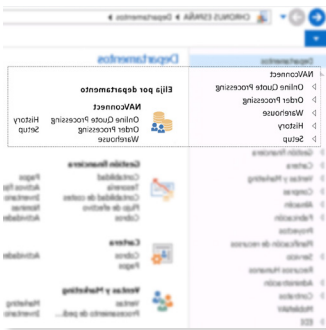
CRONUS ESPAÑA ▸ Departamentos ▸

Departamentos

Departamentos

NAVConnect
Online Quote Processing
Order Processing
Warehouse
History
Setup

Elija por departamento

NAVConnect
Online Quote Processing
Order Processing
Warehouse
History
Setup

Gestión financiera
Contabilidad
Tesorería
Contabilidad de costes
Flujo efectivo
Cobros
Pagos
Activos fijos
Inventario
Nóminas
Actividades

Cartera
Cobros
Pagos
Actividades

Ventas y Marketing
Ventas
Procesamiento de ped...
Marketing
Marketing

Gestión financiera
Cartera
Ventas y Marketing
Compras
Almacén
Fabricación
Proyectos
Planificación de recursos
Servicios
Recursos Humanos
Administración
Contratos
NAVConnect
IDE